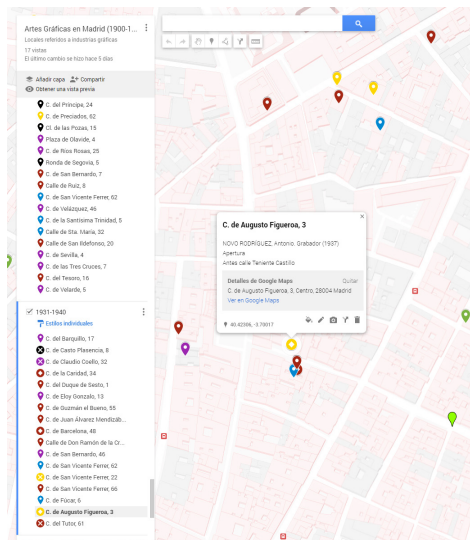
Artes Gráficas en Madrid (1900-1...
Locales referidos a industrias gráficas
17 vistas
El último cambio se hizo hace 5 días

Añadir capa
Compartir
Obtener una vista previa

C. del Príncipe, 24
C. de Preciados, 62
Cl. de las Pozas, 15
Plaza de Olavide, 4
C. de Ríos Rosas, 25
Ronda de Segovia, 5
C. de San Bernardo, 7
Calle de Ruiz, 8
C. de San Vicente Ferrer, 62
C. de Velázquez, 46
C. de la Santísima Trinidad, 5
Calle de Sta. María, 32
Calle de San Ildefonso, 20
C. de Sevilla, 4
C. de las Tres Cruces, 7
C. del Tesoro, 16
C. de Velarde, 5

1931-1940
Estilos individuales
C. del Barquillo, 17
C. de Casto Plasencia, 8
C. de Claudio Coello, 32
C. de la Caridad, 34
C. del Duque de Sexto, 1
C. de Eloy Gonzalo, 13
C. de Guzmán el Bueno, 55
C. de Juan Álvarez Mendizáb...
C. de Barcelona, 48
Calle de Don Ramón de la Cr...
C. de San Bernardo, 46
C. de San Vicente Ferrer, 62
C. de San Vicente Ferrer, 22
C. de San Vicente Ferrer, 66
C. de Fúcar, 6
C. de Augusto Figueroa, 3
C. del Tutor, 61

C. de Augusto Figueroa, 3
NOVO RODRÍGUEZ, Antonio. Grabador (1937)
Apertura
Artes calle Teniente Castillo
Detalles de Google Maps
Quitar
C. de Augusto Figueroa, 3, Centro, 28004 Madrid
Ver en Google Maps
40.42306, -3.70017